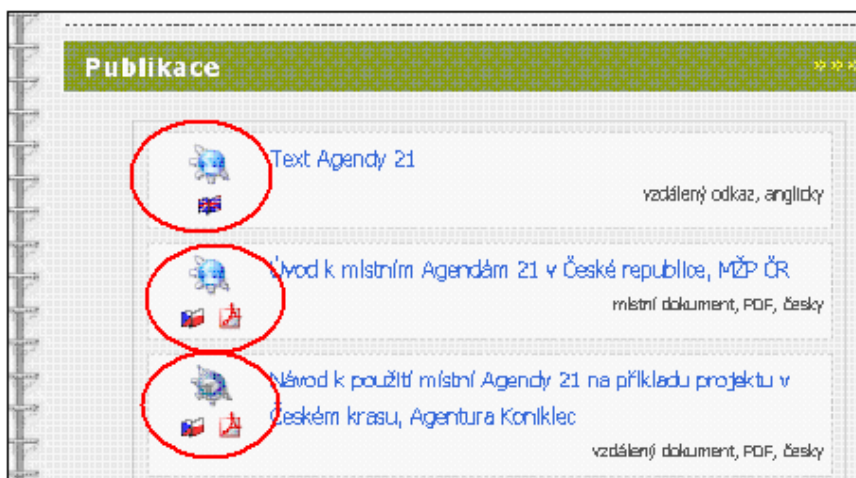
Publikace

Text Agendy 21

vzdálený odkaz, anglicky

Úvod k místním Agendám 21 v České republice, MŽP ČR

místní dokument, PDF, česky

Návod k použití místní Agendy 21 na příkladu projektu v Českém krasu, Agentura Koniklec

vzdálený dokument, PDF, česky